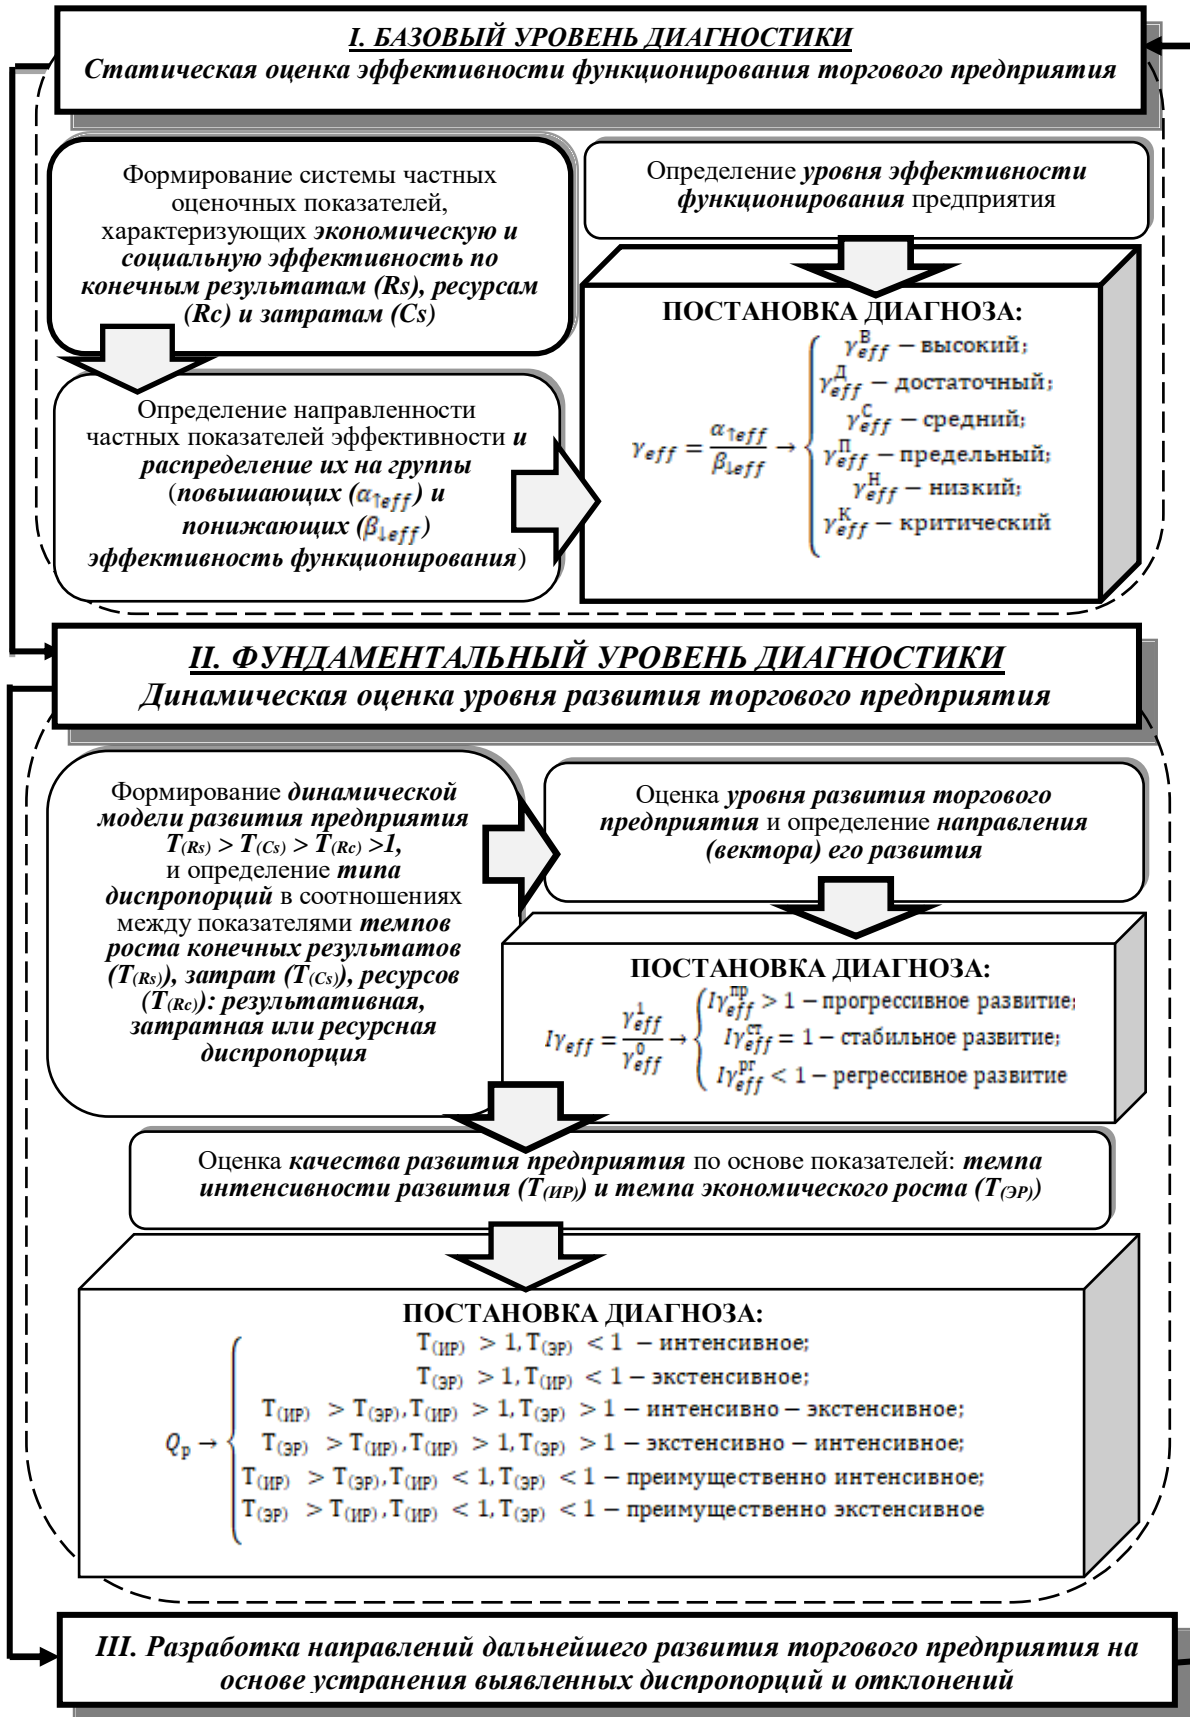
I. БАЗОВЫЙ УРОВЕНЬ ДИАГНОСТИКИ
Статическая оценка эффективности функционирования торгового предприятия

Формирование системы частных оценочных показателей, характеризующих экономическую и социальную эффективность по конечным результатам (Rs), ресурсам (Rc) и затратам (Cs)

Определение уровня эффективности функционирования предприятия

Определение направленности частных показателей эффективности и распределение их на группы (повышающих ($\alpha_{\uparrow eff}$) и понижающих ($\beta_{\downarrow eff}$) эффективность функционирования)

ПОСТАНОВКА ДИАГНОЗА:
$\gamma_{eff} = \frac{\alpha_{\uparrow eff}}{\beta_{\downarrow eff}} \rightarrow \begin{cases} \gamma_{eff}^{В} - высокий; \\ \gamma_{eff}^{Д} - достаточный; \\ \gamma_{eff}^{С} - средний; \\ \gamma_{eff}^{П} - предельный; \\ \gamma_{eff}^{Н} - низкий; \\ \gamma_{eff}^{К} - критический \end{cases}$

II. ФУНДАМЕНТАЛЬНЫЙ УРОВЕНЬ ДИАГНОСТИКИ
Динамическая оценка уровня развития торгового предприятия

Формирование динамической модели развития предприятия $T_{(Rs)} > T_{(Cs)} > T_{(Rc)} > 1$, и определение типа диспропорций в соотношениях между показателями темпов роста конечных результатов ($T_{(Rs)}$), затрат ($T_{(Cs)}$), ресурсов ($T_{(Rc)}$): результативная, затратная или ресурсная диспропорция

Оценка уровня развития торгового предприятия и определение направления (вектора) его развития

ПОСТАНОВКА ДИАГНОЗА:
$I\gamma_{eff} = \frac{\gamma_{eff}^{1}}{\gamma_{eff}^{0}} \rightarrow \begin{cases} I\gamma_{eff}^{пр} > 1 - прогрессивное развитие; \\ I\gamma_{eff}^{ст} = 1 - стабильное развитие; \\ I\gamma_{eff}^{рг} < 1 - регрессивное развитие \end{cases}$

Оценка качества развития предприятия по основе показателей: темпа интенсивности развития ($T_{(ИР)}$) и темпа экономического роста ($T_{(ЭР)}$)

ПОСТАНОВКА ДИАГНОЗА:
$Q_{р} \rightarrow \begin{cases} T_{(ИР)} > 1, T_{(ЭР)} < 1 - интенсивное; \\ T_{(ЭР)} > 1, T_{(ИР)} < 1 - экстенсивное; \\ T_{(ИР)} > T_{(ЭР)}, T_{(ИР)} > 1, T_{(ЭР)} > 1 - интенсивно-экстенсивное; \\ T_{(ЭР)} > T_{(ИР)}, T_{(ИР)} > 1, T_{(ЭР)} > 1 - экстенсивно-интенсивное; \\ T_{(ИР)} > T_{(ЭР)}, T_{(ИР)} < 1, T_{(ЭР)} < 1 - преимущественно интенсивное; \\ T_{(ЭР)} > T_{(ИР)}, T_{(ИР)} < 1, T_{(ЭР)} < 1 - преимущественно экстенсивное \end{cases}$

III. Разработка направлений дальнейшего развития торгового предприятия на основе устранения выявленных диспропорций и отклонений